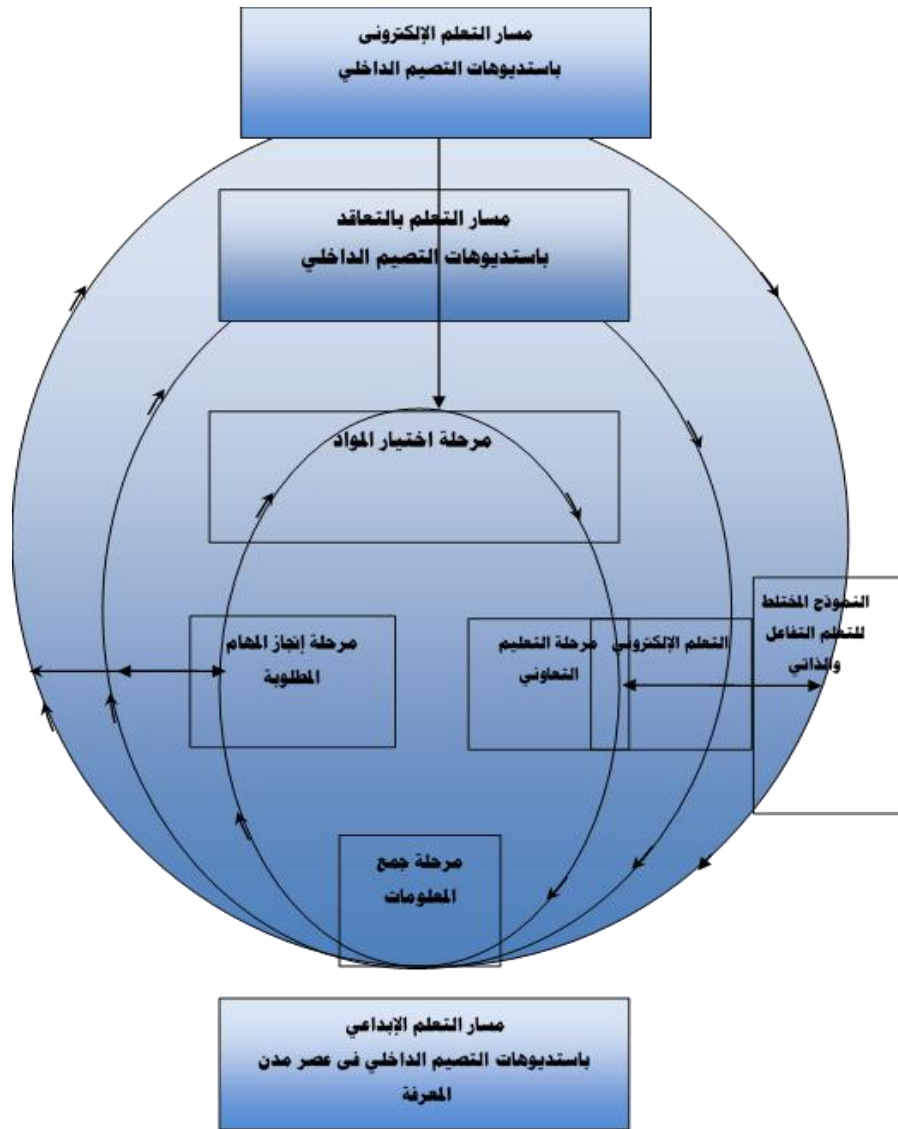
مسار التعلم الإلكترونى
باستديوهات التصيم الداخلي

مسار التعلم بالتعاقد
باستديوهات التصيم الداخلي

مرحلة اختيار المواد

مرحلة إنجاز المهام المطلوبة

مرحلة التعليم التعاوني

التعلم الإلكتروني

النموذج المختلط للتعلم التفاعل والذاتي

مرحلة جمع المعلومات

مسار التعلم الإبداعي
باستديوهات التصيم الداخلي فى عصر مدن المعرفة